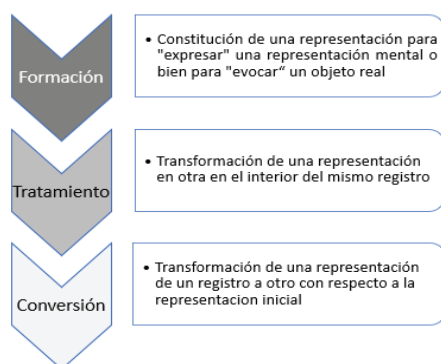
Formación

• Constitución de una representación para "expresar" una representación mental o bien para "evocar" un objeto real

Tratamiento

• Transformación de una representación en otra en el interior del mismo registro

Conversión

• Transformación de una representación de un registro a otro con respecto a la representacion inicial